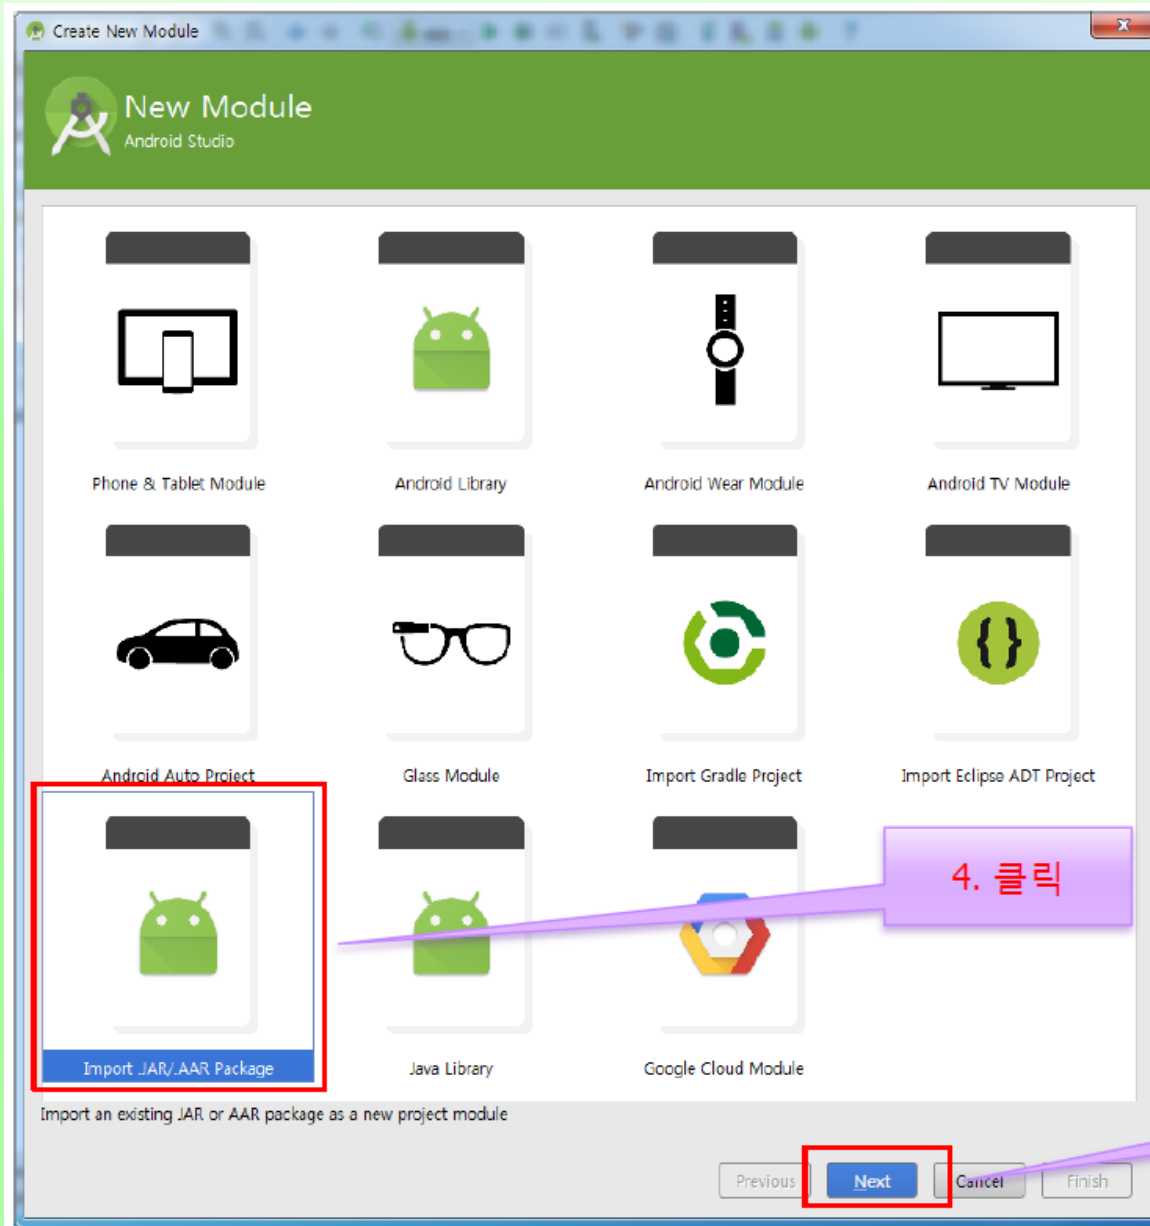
Create New Module

New Module
Android Studio

Phone & Tablet Module

Android Library

Android Wear Module

Android TV Module

Android Auto Project

Glass Module

Import Gradle Project

Import Eclipse ADT Project

4. 클릭

Import .JAR/.AAR Package

Java Library

Google Cloud Module

Import an existing JAR or AAR package as a new project module

Previous

Next

Cancel

Finish